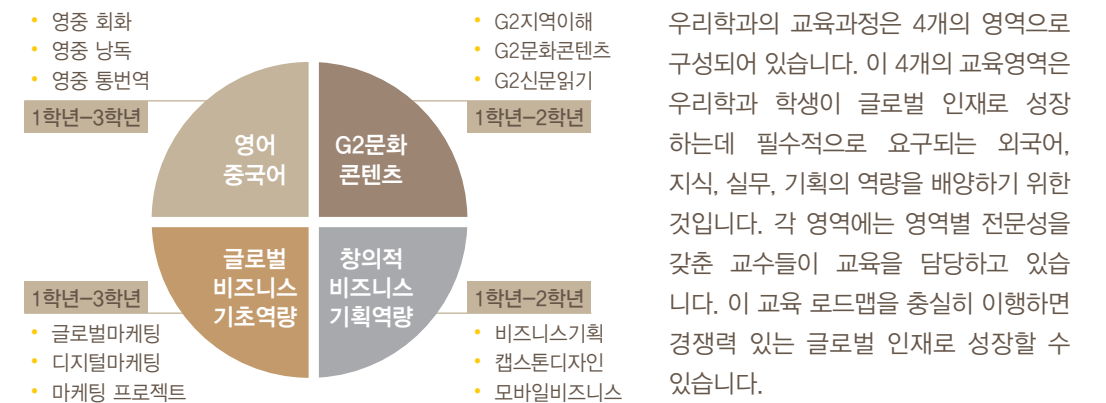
• 영중 회화
• 영중 낭독
• 영중 통번역

1학년–3학년

영어
중국어

• G2지역이해
• G2문화콘텐츠
• G2신문읽기

1학년–2학년

G2문화
콘텐츠

글로벌
비즈니스
기초역량

1학년–3학년

• 글로벌마케팅
• 디지털마케팅
• 마케팅 프로젝트

창의적
비즈니스
기획역량

1학년–2학년

• 비즈니스기획
• 캡스톤디자인
• 모바일비즈니스

우리학과의 교육과정은 4개의 영역으로 구성되어 있습니다. 이 4개의 교육영역은 우리학과 학생이 글로벌 인재로 성장하는데 필수적으로 요구되는 외국어, 지식, 실무, 기획의 역량을 배양하기 위한 것입니다. 각 영역에는 영역별 전문성을 갖춘 교수들이 교육을 담당하고 있습니다. 이 교육 로드맵을 충실히 이행하면 경쟁력 있는 글로벌 인재로 성장할 수 있습니다.